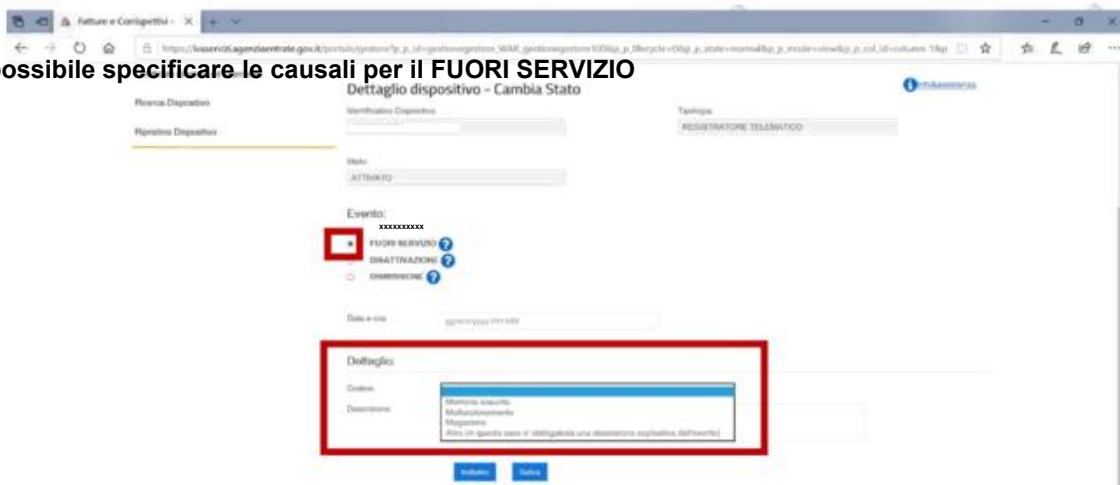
Fatture e Corrispettivi - ×

https://ivaservizi.agenziaentrate.gov.it/portale/gestore?p_p_id=gestionegestore_WAR_gestionegestore100&p_p_lifecycle=0&p_p_state=normal&p_p_mode=view&p_p_col_id=column-1&p

ossibile specificare le causali per il FUORI SERVIZIO

Dettaglio dispositivo - Cambia Stato

Info&assistenza

Ricerca Dispositivo

Ripristino Dispositivo

Identificativo Dispositivo

Tipologia

REGISTRATORE TELEMATICO

Stato

ATTIVATO

Evento:

xxxxxxxxxx

FUORI SERVIZIO

DISATTIVAZIONE

DISMISSIONE

Data e ora

gg/mm/yyyy HH:MM

Dettaglio:

Codice

Descrizione

Memoria esaurita

Malfunzionamento

Magazzino

Altro (in questo caso e' obbligatoria una descrizione esplicativa dell'evento)

Indietro

Salva